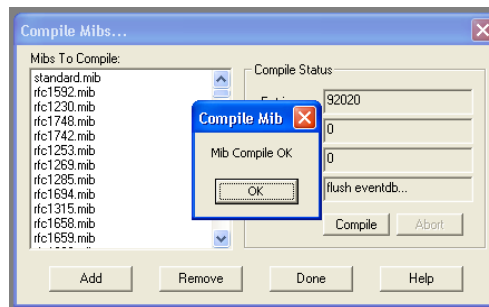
Compile Mibs...

Mibs To Compile:

standard.mib
rfc1592.mib
rfc1230.mib
rfc1748.mib
rfc1742.mib
rfc1253.mib
rfc1269.mib
rfc1285.mib
rfc1694.mib
rfc1315.mib
rfc1658.mib
rfc1659.mib

Compile Status

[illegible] 92020

0

0

flush eventdb...

Compile

Abort

Compile Mib

Mib Compile OK

OK

Add

Remove

Done

Help